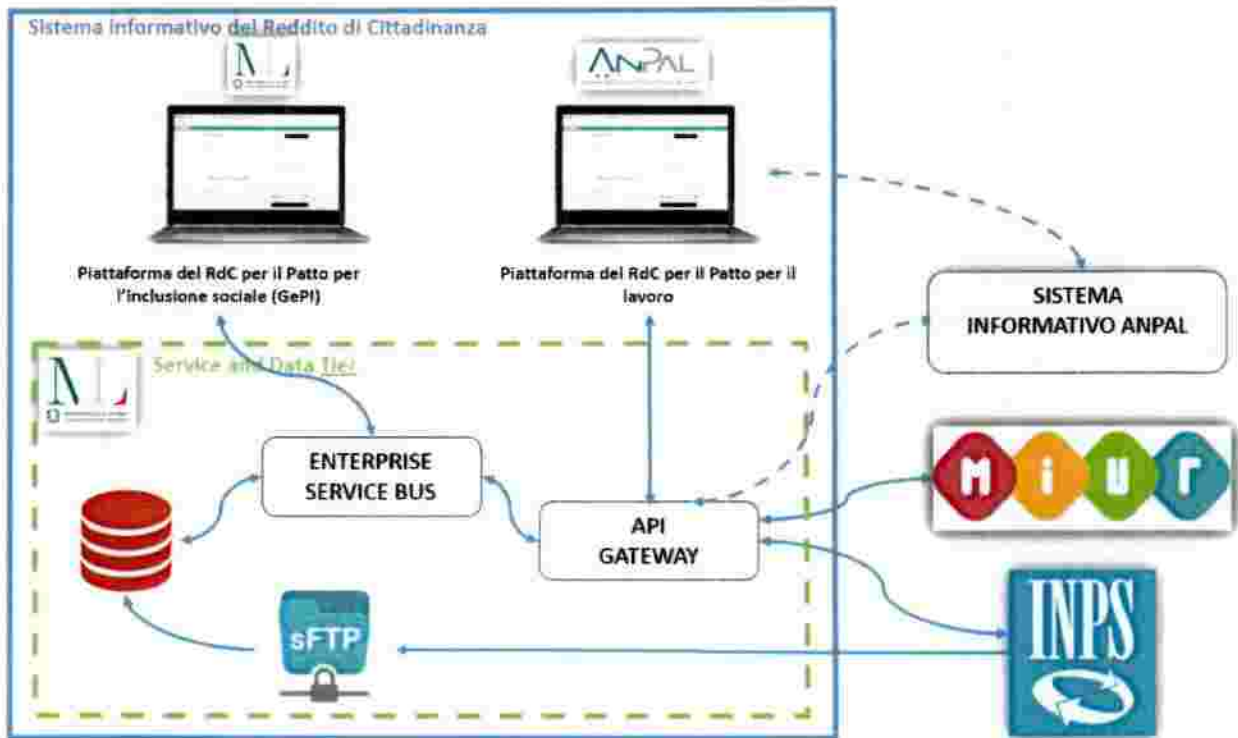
Sistema informativo del Reddito di Cittadinanza

ANPAL

Piattaforma del RdC per il Patto per l'inclusione sociale (GePI)

Piattaforma del RdC per il Patto per il lavoro

SISTEMA INFORMATIVO ANPAL

Service and Data Tier

ENTERPRISE SERVICE BUS

API GATEWAY

MIUR

sFTP

INPS